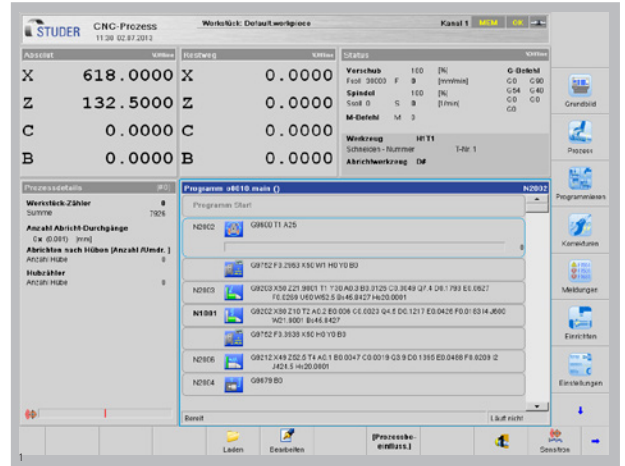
STUDER CNC-Prozess 11:38 02.07.2013
Werkstück: Defaultwerkpiece
Kanal 1 MEM OK

Abschn.
X 618.0000
Z 132.5000
C 0.0000
B 0.0000

Restweg
X 0.0000
Z 0.0000
C 0.0000
B 0.0000

Status
Vorschub 100 [%]
Fsoll 38000 F 0 [mm/min]
Spindel 100 [%]
Ssoll 0 S 0 [1/min]
M-Befehl M 0
G-Befehl
G0 G90
G54 G40
G0 G0
G0
Werkzeug H1T1
Schneiden - Nummer T-Nr. 1
Abrichtwerkzeug D#

Prozessdetails
Werkstück-Zähler 0
Summe 7926
Anzahl Abricht-Durchgänge
Cx (0.001) [mm]
Abrichten nach Hübos [Anzahl /Umdr. ]
Anzahl Hübe 0
Hubzähler
Anzahl Hübe 0

Programm o9010 main () N2802
Programm Start
N2802 G9600 T1 A25
0
G9752 F3.2953 X50 W1 H0 Y0 B0
N2803 G9203 X58 Z21.9801 T1 T30 A0.3 B0.3125 C0.3049 Q7.4 D8.1793 E0.0627 F0.0269 U60 W62.5 B+46.8427 H+20.0001
N1801 G9202 X38 Z10 T2 A0.2 B0.036 C0.0023 Q4.5 D0.1217 E0.0426 F0.01834 J600 W21.9801 B+46.8427
G9752 F3.3938 X50 H0 Y0 B0
N2806 G9212 X49 Z52.5 T4 A0.1 B0.0047 C0.0019 Q3.9 D0.1355 E0.0468 F0.0209 I2 J424.5 H+20.0001
N2804 G9679 B0
Bereit Läuft nicht

Grundbild
Prozess
Programmieren
Korrekturen
Meldungen
Einrichten
Einstellungen

Laden
Bearbeiten
[Prozessbe-einfluss.]
Sensitron
1